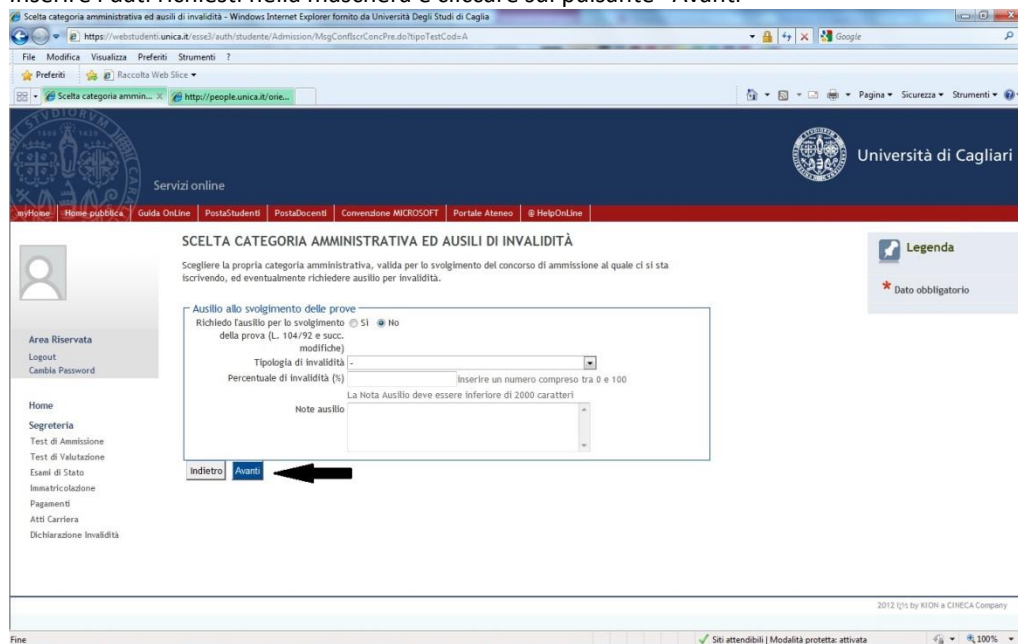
Inserire i dati richiesti nella maschera e cliccare sul pulsante "Avanti"

Scelta categoria amministrativa ed ausili di invalidità - Windows Internet Explorer fornito da Università Degli Studi di Caglia

https://webstudenti.unica.it/esse3/auth/studente/Admission/MsgConfIscrConcPre.do?tipoTestCod=A

Google

File Modifica Visualizza Preferiti Strumenti ?

Preferiti Raccolta Web Slice

Scelta categoria ammin... http://people.unica.it/orie...

Pagina Sicurezza Strumenti

Servizi online

Università di Cagliari

myHome Home pubblica Guida OnLine PostaStudenti PostaDocenti Convenzione MICROSOFT Portale Ateneo @ HelpOnLine

SCELTA CATEGORIA AMMINISTRATIVA ED AUSILI DI INVALIDITÀ

Scegliere la propria categoria amministrativa, valida per lo svolgimento del concorso di ammissione al quale ci si sta iscrivendo, ed eventualmente richiedere ausilio per invalidità.

Legenda

* Dato obbligatorio

Ausilio allo svolgimento delle prove

Richiedo l'ausilio per lo svolgimento della prova (L. 104/92 e succ. modifiche) Si No

Tipologia di invalidità -

Percentuale di invalidità (%) Inserire un numero compreso tra 0 e 100

La Nota Ausilio deve essere inferiore di 2000 caratteri

Note ausilio

Area Riservata
Logout
Cambia Password

Home
Segreteria
Test di Ammissione
Test di Valutazione
Esami di Stato
Immatricolazione
Pagamenti
Atti Carriera
Dichiarazione Invalidità

Indietro Avanti

2012 © by KION a CINECA Company

Fine

Siti attendibili | Modalità protetta: attivata

100%